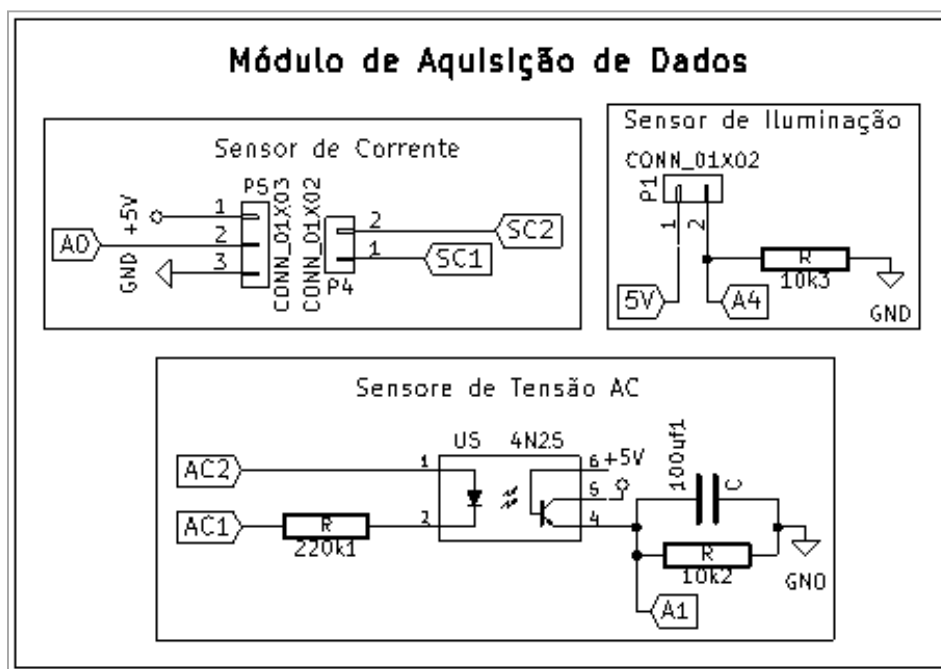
Módulo de Aquisição de Dados

Sensor de Corrente

P5
CONN_01X03
1
2
3
+5V
A0
GND
CONN_01X02
P4
2
1
SC2
SC1

Sensor de Iluminação

CONN_01X02
P1
1
2
R
10k3
GND
5V
A4

Sensore de Tensão AC

U5
4N25
AC2
AC1
R
220k1
1
2
6
5
4
+5V
100uf1
C
R
10k2
GND
A1